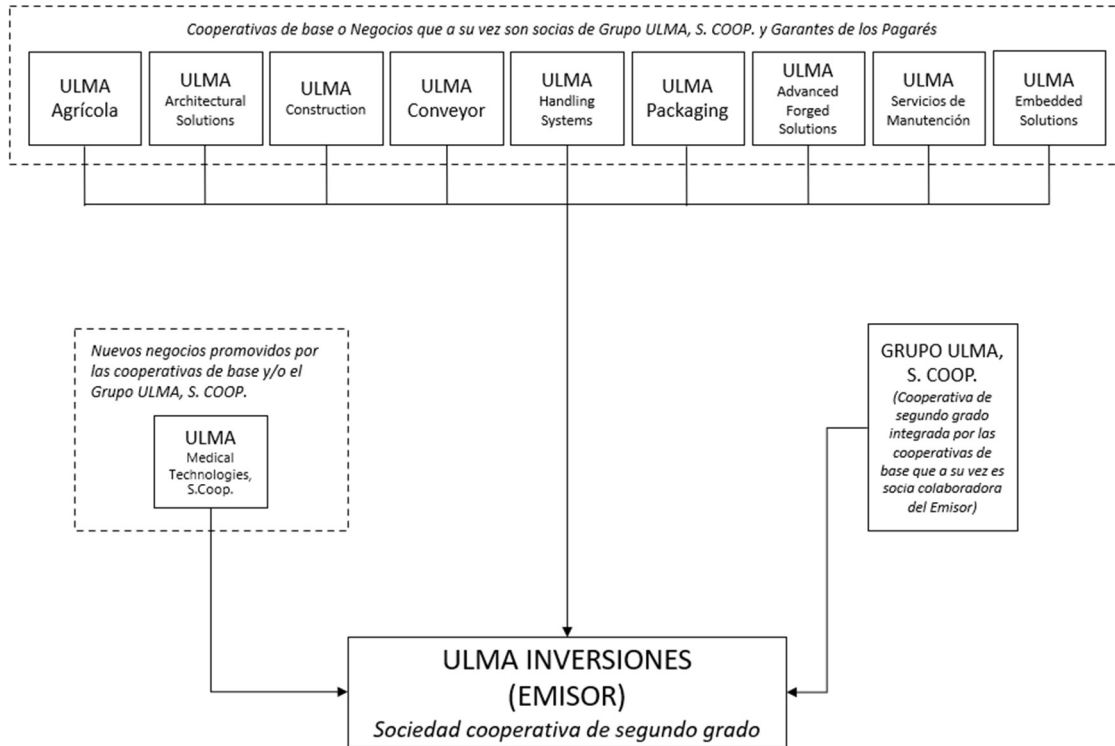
Cooperativas de base o Negocios que a su vez son socias de Grupo ULMA, S. COOP. y Garantes de los Pagarés

ULMA Agrícola

ULMA Architectural Solutions

ULMA Construction

ULMA Conveyor

ULMA Handling Systems

ULMA Packaging

ULMA Advanced Forged Solutions

ULMA Servicios de Manutención

ULMA Embedded Solutions

Nuevos negocios promovidos por las cooperativas de base y/o el Grupo ULMA, S. COOP.

ULMA Medical Technologies, S.Coop.

GRUPO ULMA, S. COOP.

(Cooperativa de segundo grado integrada por las cooperativas de base que a su vez es socia colaboradora del Emisor)

ULMA INVERSIONES (EMISOR)

Sociedad cooperativa de segundo grado